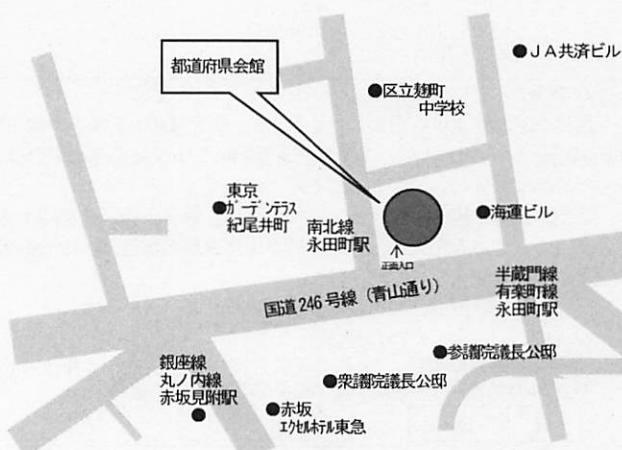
都道府県会館

●ＪＡ共済ビル

●区立麹町
中学校

東京
●ガーデンテラス
紀尾井町

南北線
永田町駅

●海運ビル

正面入口

国道 246 号線（青山通り）

半蔵門線
有楽町線
永田町駅

●参議院議長公邸

銀座線
丸ノ内線
赤坂見附駅

●衆議院議長公邸

●赤坂
エクセルホテル東急